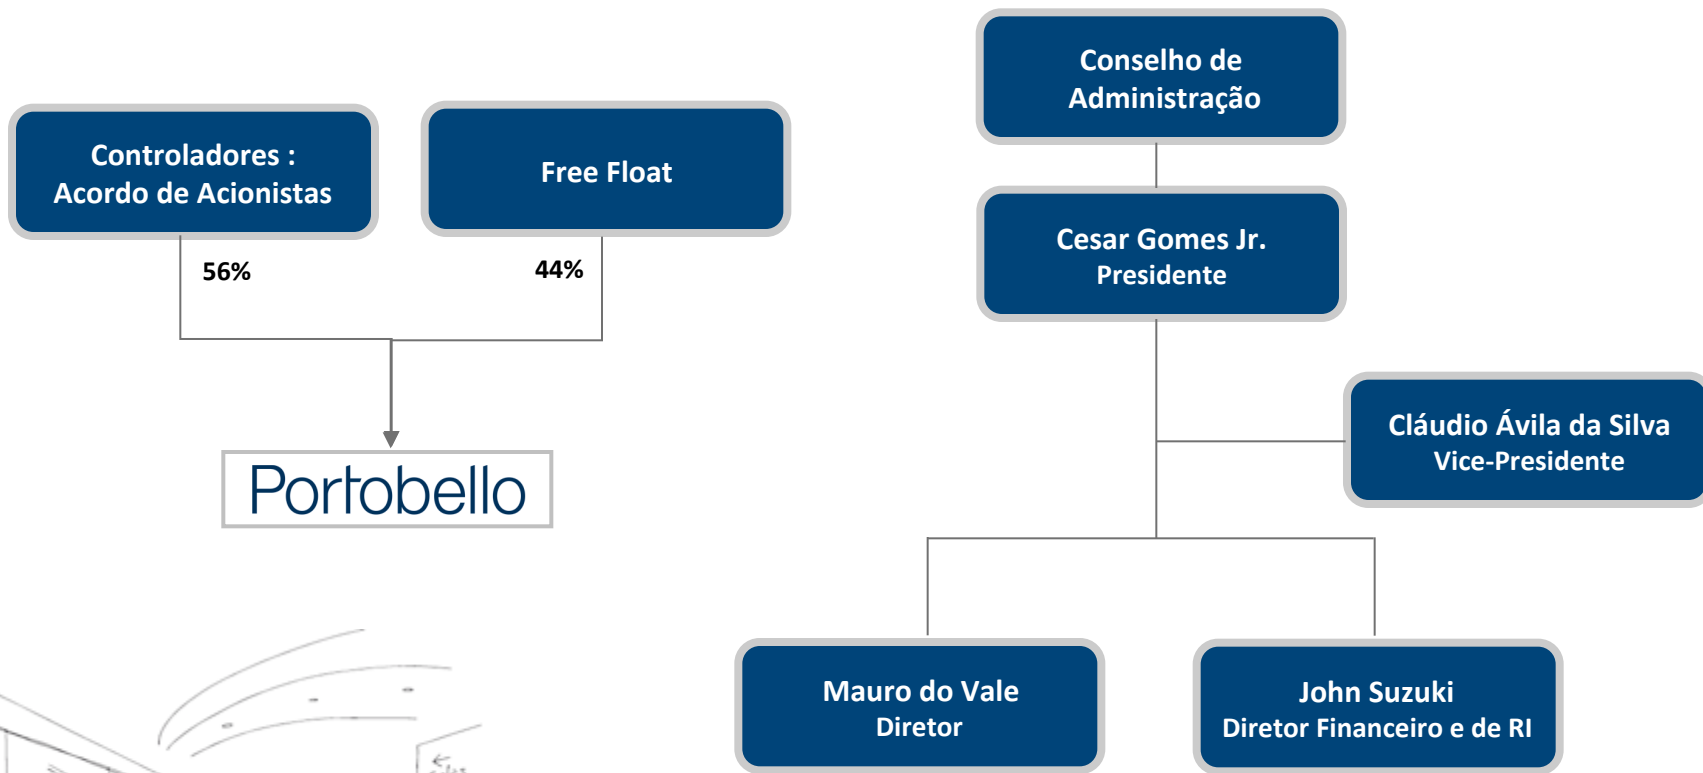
Controladores :
Acordo de Acionistas

Free Float

56%

44%

Portobello

Conselho de Administração

Cesar Gomes Jr.
Presidente

Cláudio Ávila da Silva
Vice-Presidente

Mauro do Vale
Diretor

John Suzuki
Diretor Financeiro e de RI